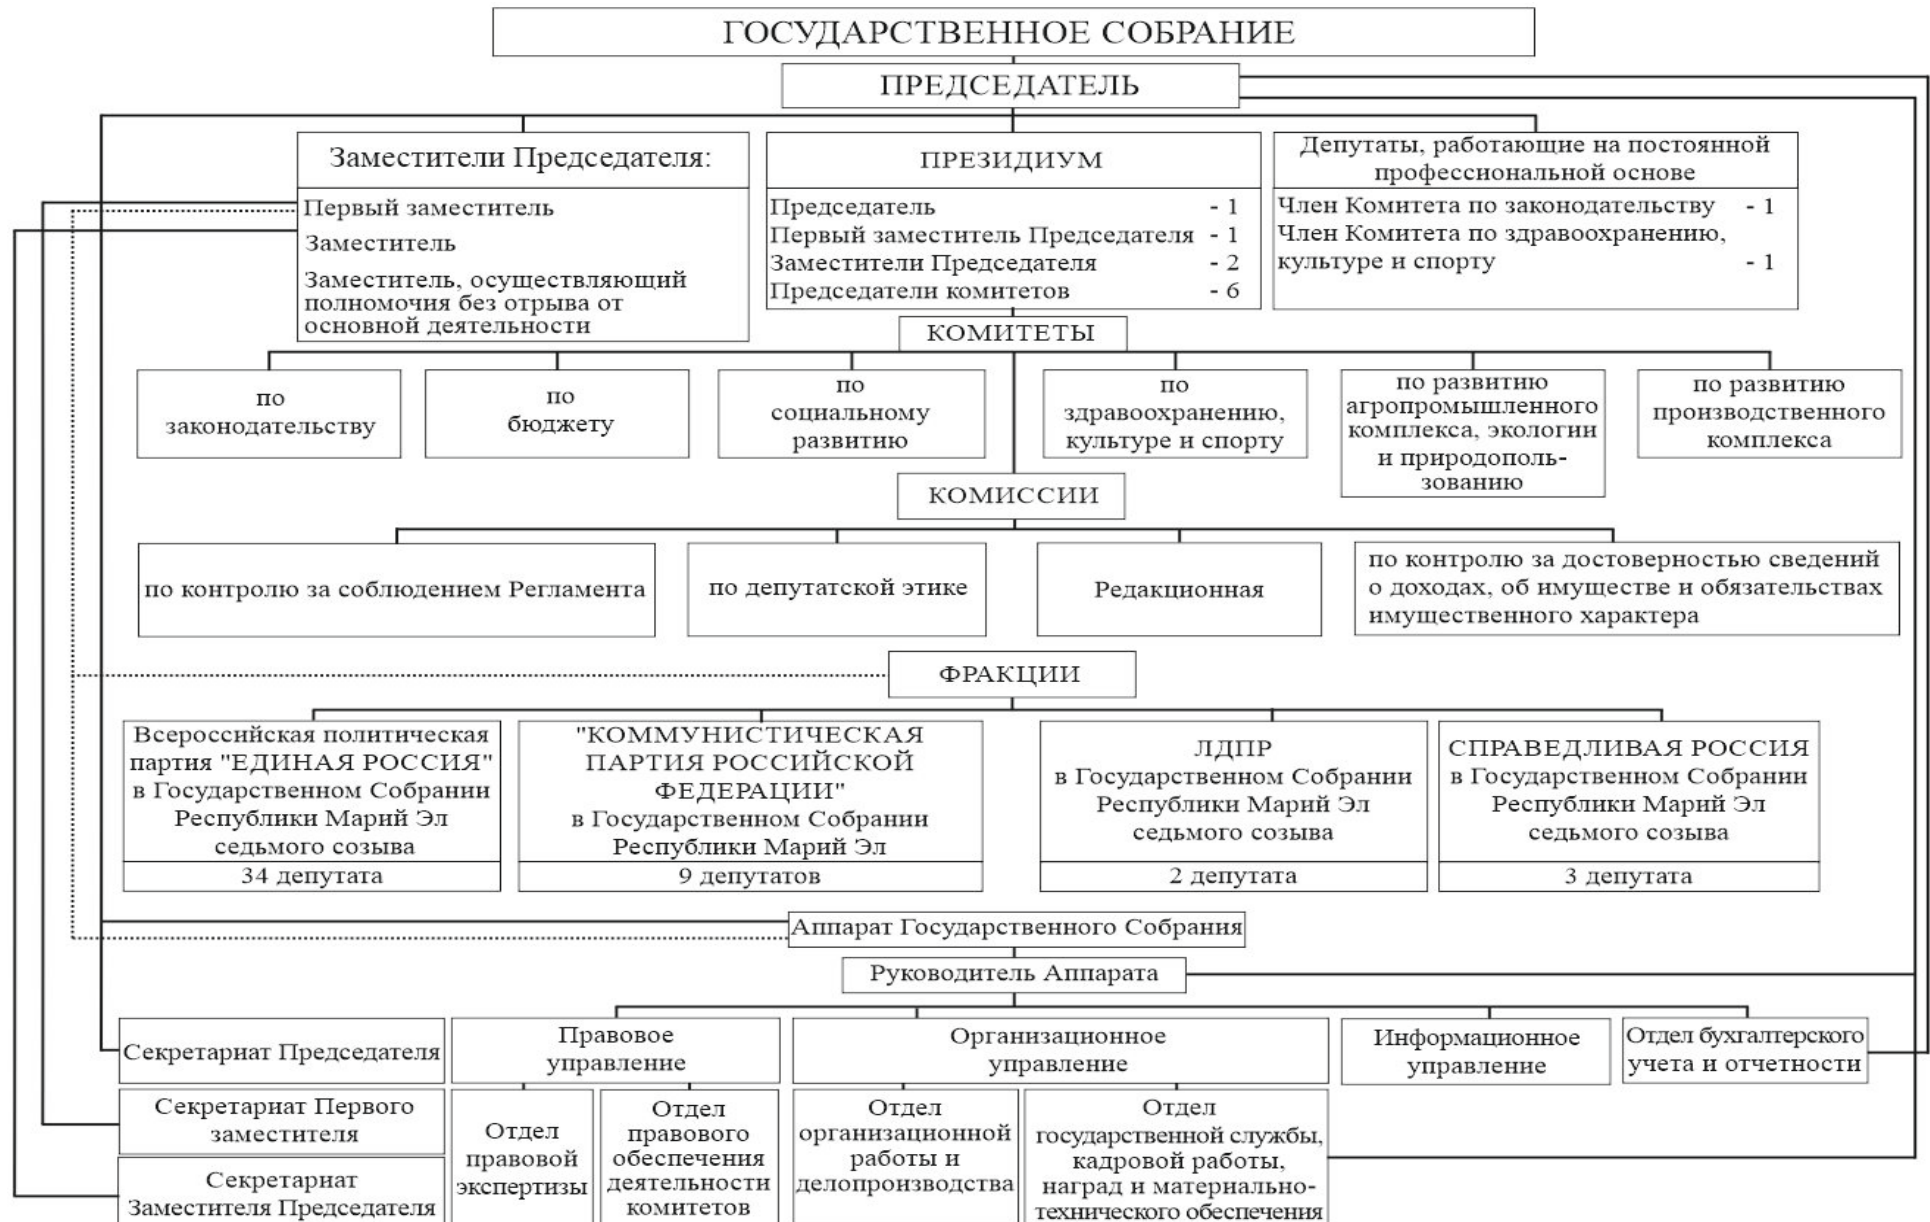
ГОСУДАРСТВЕННОЕ СОБРАНИЕ

ПРЕДСЕДАТЕЛЬ

Заместители Председателя:

Первый заместитель

Заместитель

Заместитель, осуществляющий полномочия без отрыва от основной деятельности

ПРЕЗИДИУМ

Председатель - 1
Первый заместитель Председателя - 1
Заместители Председателя - 2
Председатели комитетов - 6

Депутаты, работающие на постоянной профессиональной основе

Член Комитета по законодательству - 1
Член Комитета по здравоохранению, культуре и спорту - 1

КОМИТЕТЫ

по законодательству

по бюджету

по социальному развитию

по здравоохранению, культуре и спорту

по развитию агропромышленного комплекса, экологии и природопользованию

по развитию производственного комплекса

КОМИССИИ

по контролю за соблюдением Регламента

по депутатской этике

Редакционная

по контролю за достоверностью сведений о доходах, об имуществе и обязательствах имущественного характера

ФРАКЦИИ

| Всероссийская политическая партия "ЕДИНАЯ РОССИЯ" в Государственном Собрании Республики Марий Эл седьмого созыва | "КОММУНИСТИЧЕСКАЯ ПАРТИЯ РОССИЙСКОЙ ФЕДЕРАЦИИ" в Государственном Собрании Республики Марий Эл | ЛДПР в Государственном Собрании Республики Марий Эл седьмого созыва | СПРАВЕДЛИВАЯ РОССИЯ в Государственном Собрании Республики Марий Эл седьмого созыва |
|---|---|---|---|
| 34 депутата | 9 депутатов | 2 депутата | 3 депутата |

Аппарат Государственного Собрания

Руководитель Аппарата

Секретариат Председателя

Секретариат Первого заместителя

Секретариат Заместителя Председателя

Правовое управление

Отдел правовой экспертизы

Отдел правового обеспечения деятельности комитетов

Организационное управление

Отдел организационной работы и делопроизводства

Отдел государственной службы, кадровой работы, наград и материально-технического обеспечения

Информационное управление

Отдел бухгалтерского учета и отчетности